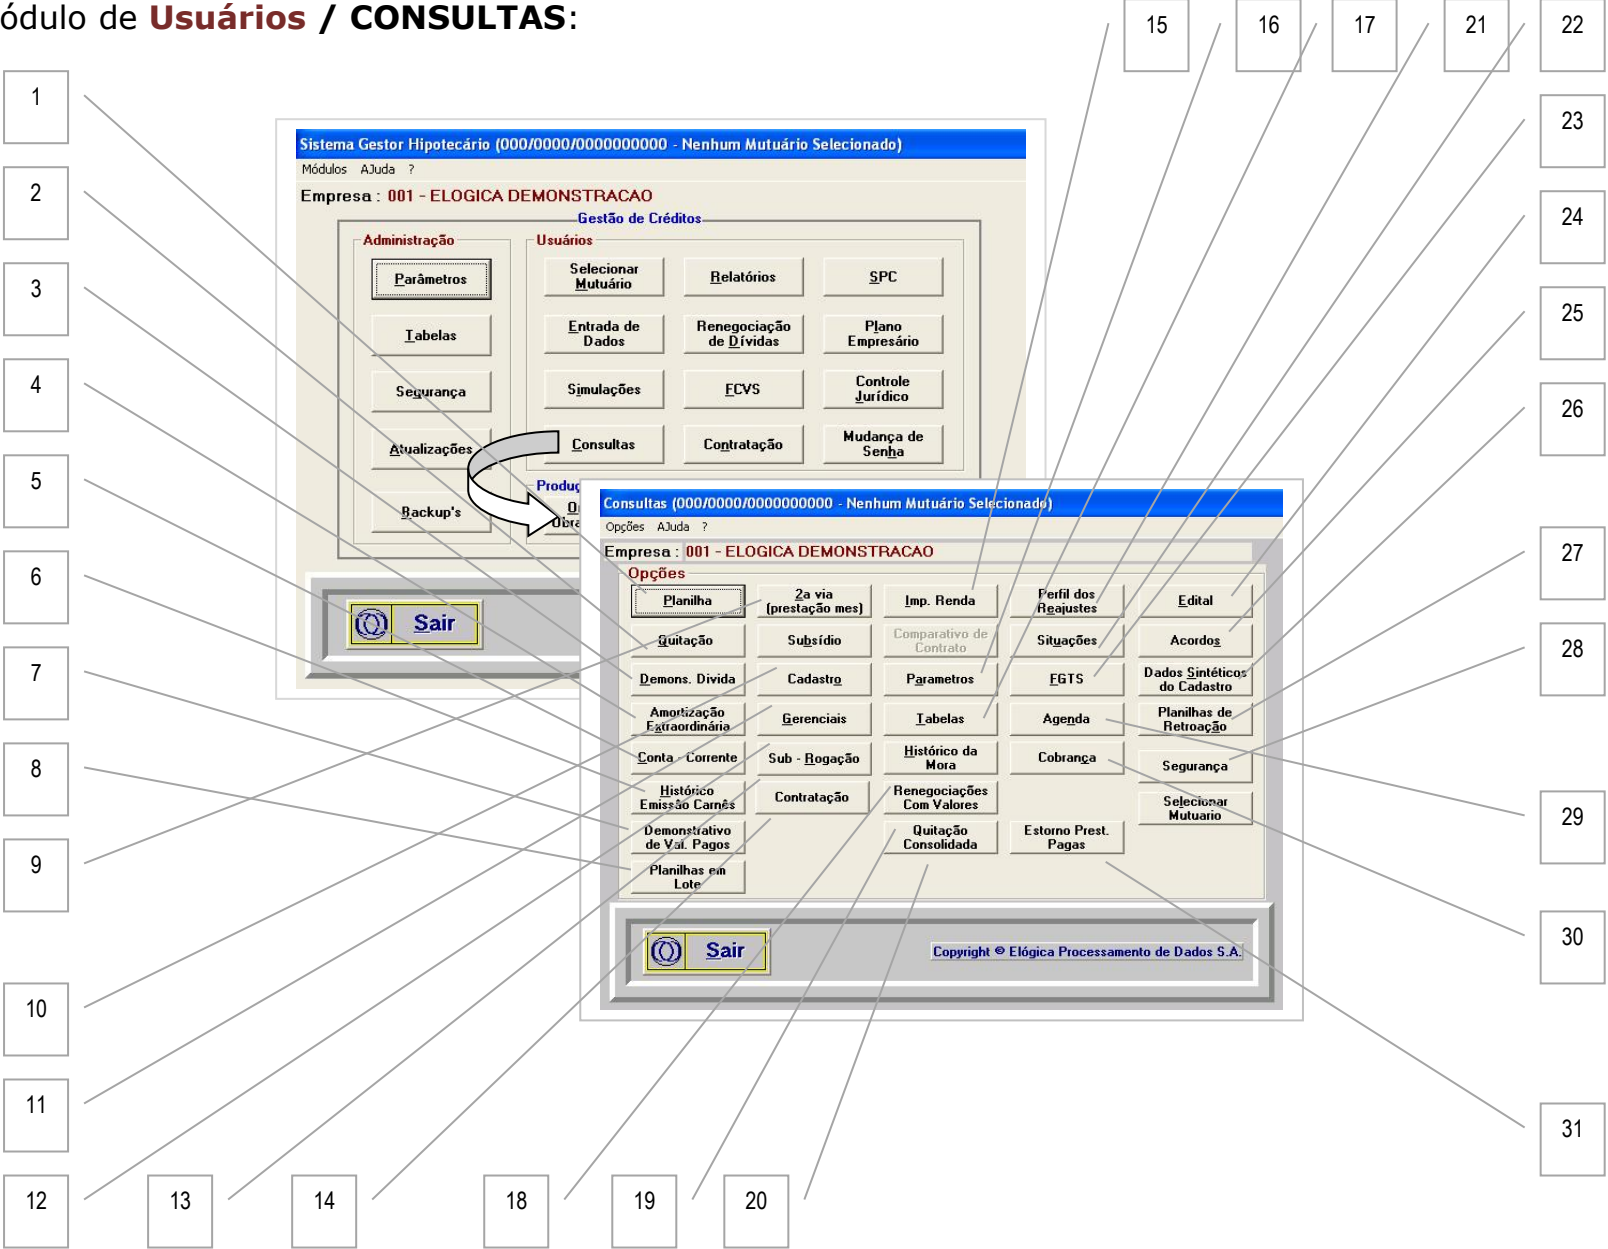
ódulo de Usuários / CONSULTAS:

1
2
3
4
5
6
7
8
9
10
11
12
13
14
18
19
20
15
16
17
21
22
23
24
25
26
27
28
29
30
31

Sistema Gestor Hipotecário (000/0000/0000000000 - Nenhum Mutuário Selecionado)
Módulos AJuda ?
Empresa : 001 - ELOGICA DEMONSTRACAO
Gestão de Créditos
Administração
Parâmetros
Tabelas
Segurança
Atualizações
Backup's
Usuários
Selecionar Mutuário
Relatórios
SPC
Entrada de Dados
Renegociação de Dívidas
Plano Empresário
Simulações
FCVS
Controle Jurídico
Consultas
Contratação
Mudança de Senha
Produç
Sair

Consultas (000/0000/0000000000 - Nenhum Mutuário Selecionado)
Opções AJuda ?
Empresa : 001 - ELOGICA DEMONSTRACAO
Opções
Planilha
2a via (prestação mes)
Imp. Renda
Perfil dos Reajustes
Edital
Quitação
Subsídio
Comparativo de Contrato
Situações
Acordos
Demons. Divida
Cadastro
Parametros
FGTS
Dados Sintéticos do Cadastro
Amortização Extraordinária
Gerenciais
Tabelas
Agenda
Planilhas de Retroação
Conta - Corrente
Sub - Rogação
Histórico da Mora
Cobrança
Segurança
Histórico Emissão Carnês
Contratação
Renegociações Com Valores
Selecionar Mutuario
Demonstrativo de Val. Pagos
Quitação Consolidada
Estorno Prest. Pagas
Planilhas em Lote
Sair
Copyright © Elógica Processamento de Dados S.A.